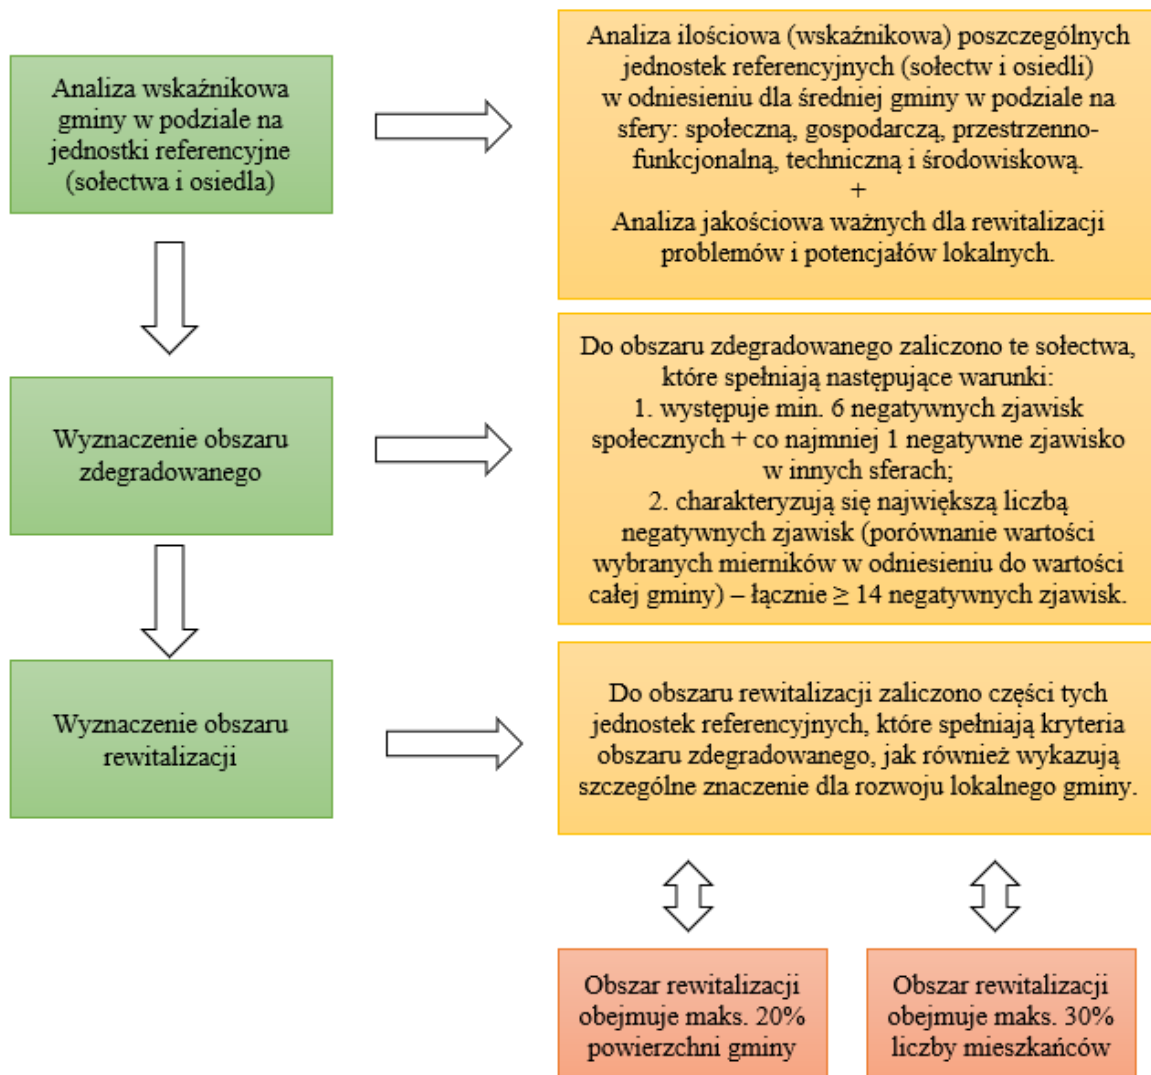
Analiza wskaźnikowa gminy w podziale na jednostki referencyjne (sołectwa i osiedla)

Analiza ilościowa (wskaźnikowa) poszczególnych jednostek referencyjnych (sołectw i osiedli) w odniesieniu dla średniej gminy w podziale na sfery: społeczną, gospodarczą, przestrzenno-funkcjonalną, techniczną i środowiskową.
+
Analiza jakościowa ważnych dla rewitalizacji problemów i potencjałów lokalnych.

Wyznaczenie obszaru zdegradowanego

Do obszaru zdegradowanego zaliczono te sołectwa, które spełniają następujące warunki:
1. występuje min. 6 negatywnych zjawisk społecznych + co najmniej 1 negatywne zjawisko w innych sferach;
2. charakteryzują się największą liczbą negatywnych zjawisk (porównanie wartości wybranych mierników w odniesieniu do wartości całej gminy) – łącznie $\geq$ 14 negatywnych zjawisk.

Wyznaczenie obszaru rewitalizacji

Do obszaru rewitalizacji zaliczono części tych jednostek referencyjnych, które spełniają kryteria obszaru zdegradowanego, jak również wykazują szczególne znaczenie dla rozwoju lokalnego gminy.

Obszar rewitalizacji obejmuje maks. 20% powierzchni gminy

Obszar rewitalizacji obejmuje maks. 30% liczby mieszkańców